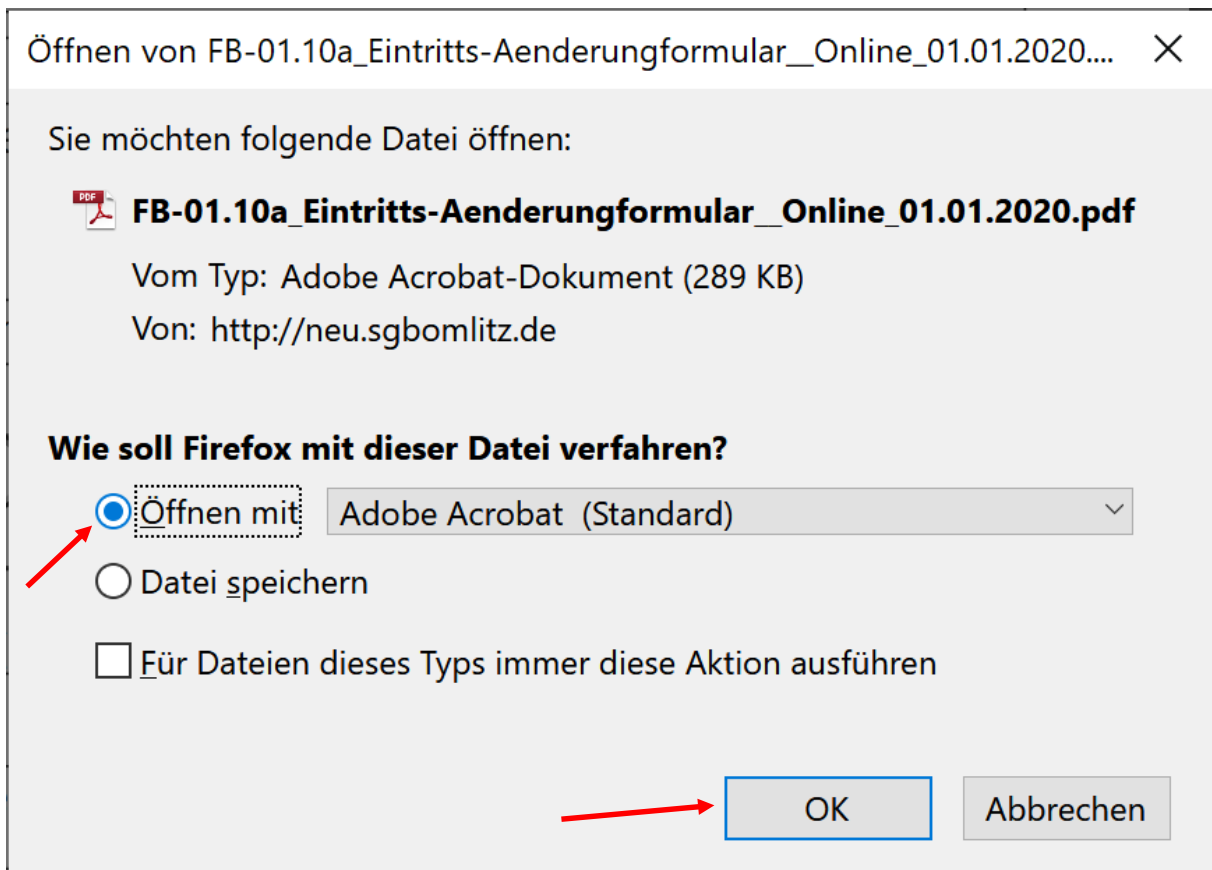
Öffnen von FB-01.10a_Eintritts-Aenderungformular__Online_01.01.2020....

Sie möchten folgende Datei öffnen:

PDF

FB-01.10a_Eintritts-Aenderungformular__Online_01.01.2020.pdf

Vom Typ: Adobe Acrobat-Dokument (289 KB)

Von: http://neu.sgbomlitz.de

Wie soll Firefox mit dieser Datei verfahren?

Öffnen mit Adobe Acrobat (Standard)

Datei speichern

Für Dateien dieses Typs immer diese Aktion ausführen

OK Abbrechen